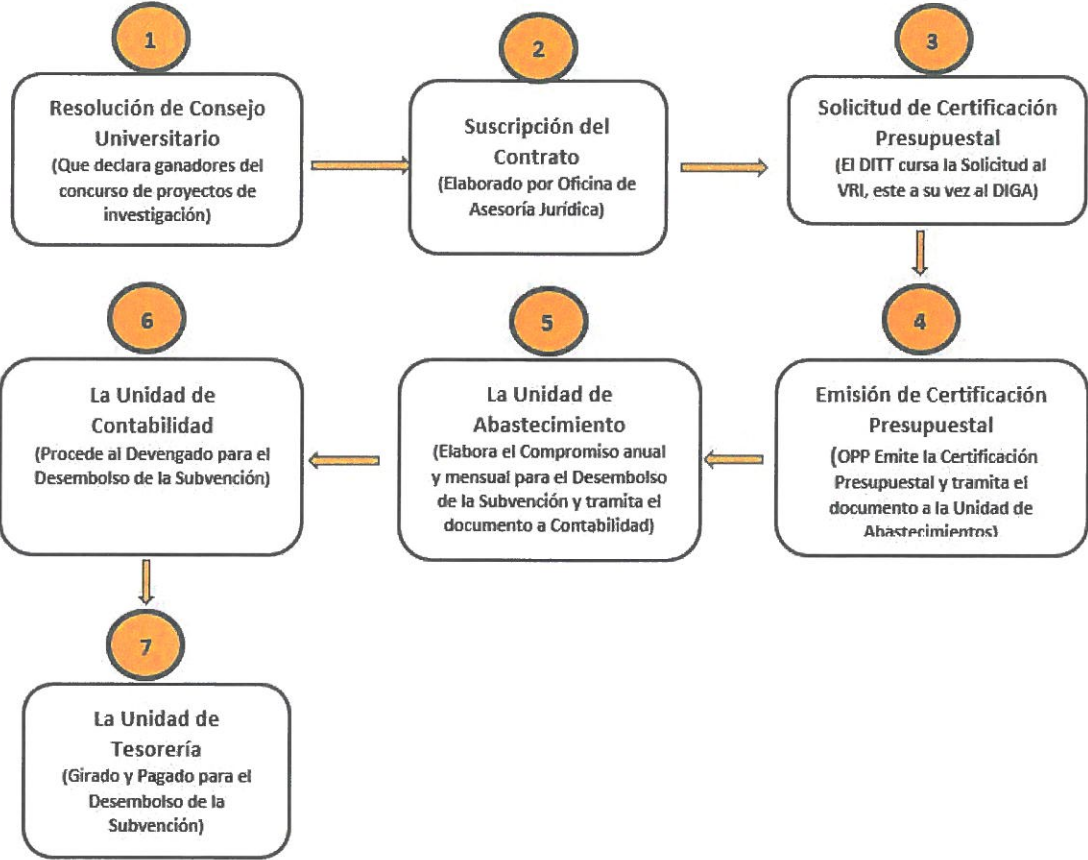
1

Resolución de Consejo Universitario
(Que declara ganadores del concurso de proyectos de investigación)

2

Suscripción del Contrato
(Elaborado por Oficina de Asesoría Jurídica)

3

Solicitud de Certificación Presupuestal
(El DITT cursa la Solicitud al VRI, este a su vez al DIGA)

4

Emisión de Certificación Presupuestal
(OPP Emite la Certificación Presupuestal y tramita el documento a la Unidad de Abastecimientos)

5

La Unidad de Abastecimiento
(Elabora el Compromiso anual y mensual para el Desembolso de la Subvención y tramita el documento a Contabilidad)

6

La Unidad de Contabilidad
(Procede al Devengado para el Desembolso de la Subvención)

7

La Unidad de Tesorería
(Girado y Pagado para el Desembolso de la Subvención)